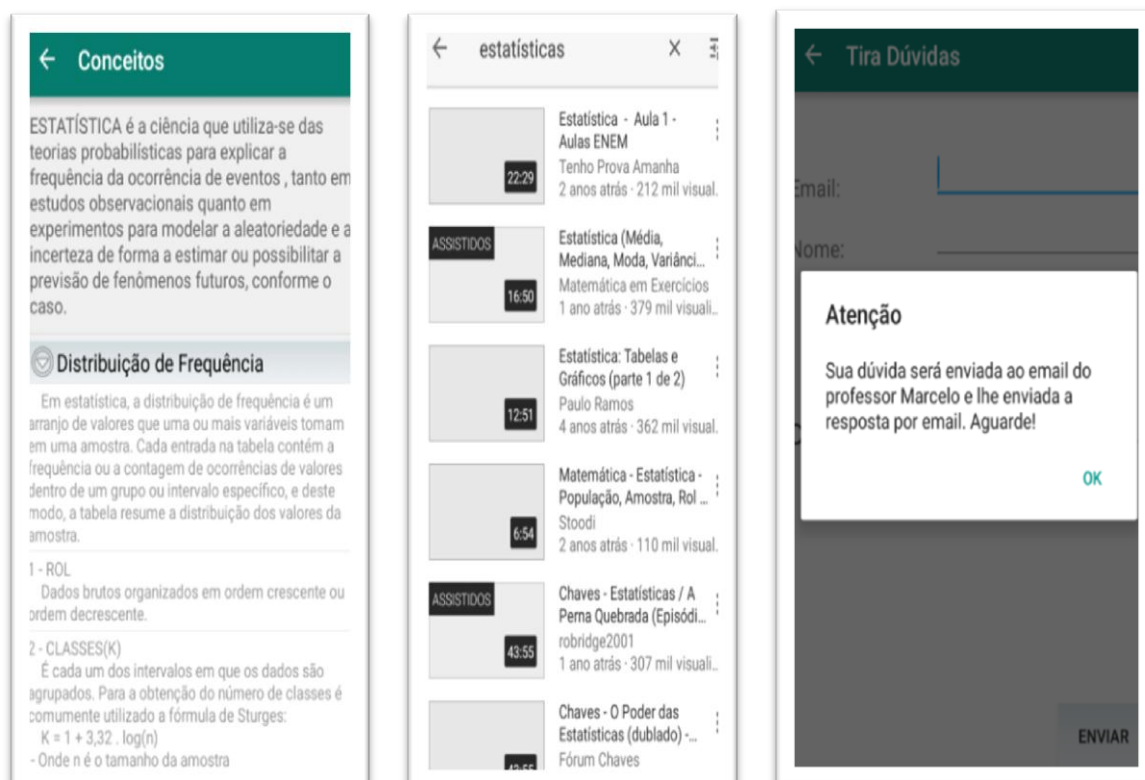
← Conceitos

ESTATÍSTICA é a ciência que utiliza-se das teorias probabilísticas para explicar a frequência da ocorrência de eventos , tanto em estudos observacionais quanto em experimentos para modelar a aleatoriedade e a incerteza de forma a estimar ou possibilitar a previsão de fenômenos futuros, conforme o caso.

Distribuição de Frequência

Em estatística, a distribuição de frequência é um arranjo de valores que uma ou mais variáveis tomam em uma amostra. Cada entrada na tabela contém a frequência ou a contagem de ocorrências de valores dentro de um grupo ou intervalo específico, e deste modo, a tabela resume a distribuição dos valores da amostra.

1 - ROL
Dados brutos organizados em ordem crescente ou ordem decrescente.

2 - CLASSES(K)
É cada um dos intervalos em que os dados são agrupados. Para a obtenção do número de classes é comumente utilizado a fórmula de Sturges:
$K = 1 + 3{,}32 . \log(n)$
- Onde n é o tamanho da amostra

← estatísticas X

22:29
Estatística - Aula 1 - Aulas ENEM
Tenho Prova Amanha
2 anos atrás · 212 mil visual.

ASSISTIDOS
16:50
Estatística (Média, Mediana, Moda, Variânci...
Matemática em Exercícios
1 ano atrás · 379 mil visuali...

12:51
Estatística: Tabelas e Gráficos (parte 1 de 2)
Paulo Ramos
4 anos atrás · 362 mil visual.

6:54
Matemática - Estatística - População, Amostra, Rol ...
Stoodi
2 anos atrás · 110 mil visual.

ASSISTIDOS
43:55
Chaves - Estatísticas / A Perna Quebrada (Episódi...
robridge2001
1 ano atrás · 307 mil visuali...

Chaves - O Poder das Estatísticas (dublado) -...
Fórum Chaves

← Tira Dúvidas

Email:
Nome:

Atenção
Sua dúvida será enviada ao email do professor Marcelo e lhe enviada a resposta por email. Aguarde!
OK

ENVIAR